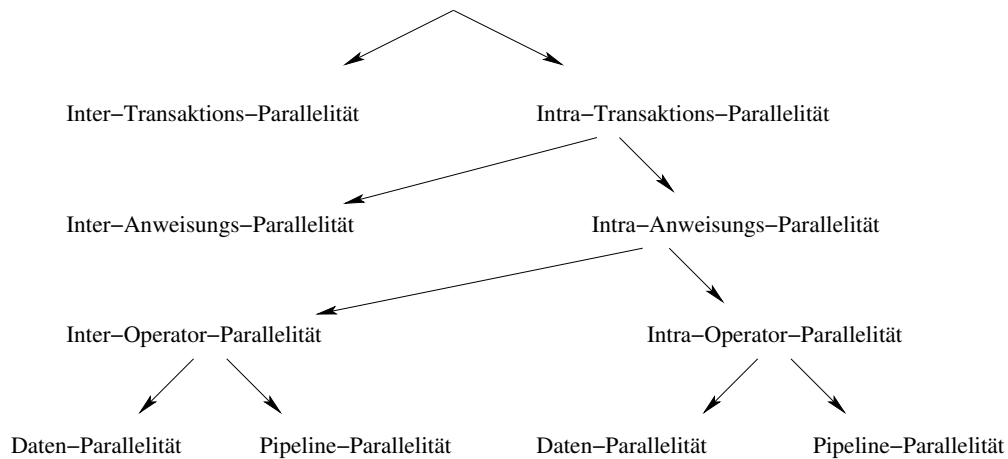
Inter−Transaktions−Parallelität

Intra−Transaktions−Parallelität

Inter−Anweisungs−Parallelität

Intra−Anweisungs−Parallelität

Inter−Operator−Parallelität

Intra−Operator−Parallelität

Daten−Parallelität

Pipeline−Parallelität

Daten−Parallelität

Pipeline−Parallelität